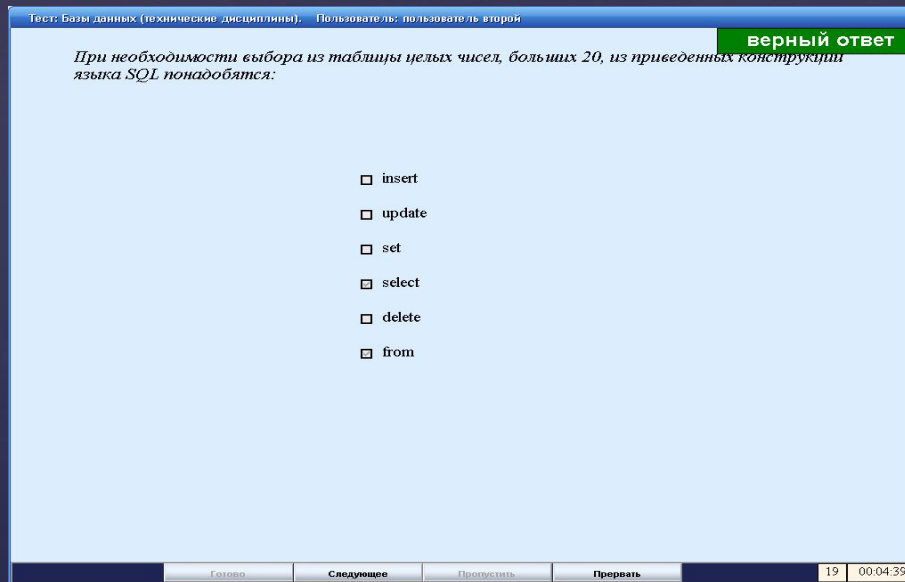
Тест: Базы данных (технические дисциплины). Пользователь: пользователь второй

верный ответ

При необходимости выбора из таблицы целых чисел, больших 20, из приведенных конструкций языка SQL понадобятся:

insert

update

set

select

delete

from

Готово | Следующее | Пропустить | Прервать | 19 | 00:04:39